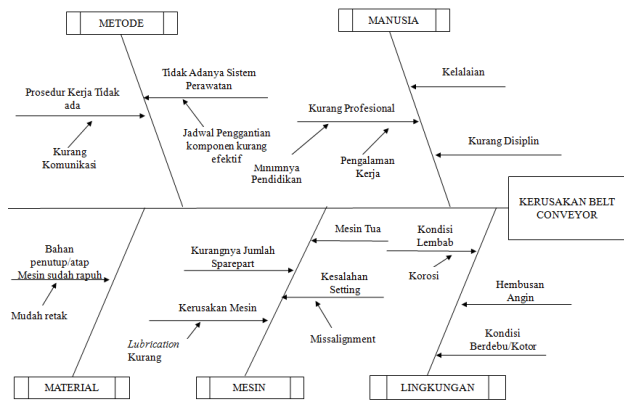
METODE

MANUSIA

Tidak Adanya Sistem Perawatan

Prosedur Kerja Tidak ada

Kelalaian

Kurang Profesional

Jadwal Penggantian komponen kurang efektif

Kurang Komunikasi

Kurang Disiplin

Minimnya Pendidikan

Pengalaman Kerja

KERUSAKAN BELT CONVEYOR

Mesin Tua

Kondisi Lembab

Bahan penutup/atap Mesin sudah rapuh

Kurangnya Jumlah Sparepart

Korosi

Kesalahan Setting

Hembusan Angin

Mudah retak

Kerusakan Mesin

Missalignment

Kondisi Berdebu/Kotor

Lubrication Kurang

MATERIAL

MESIN

LINGKUNGAN